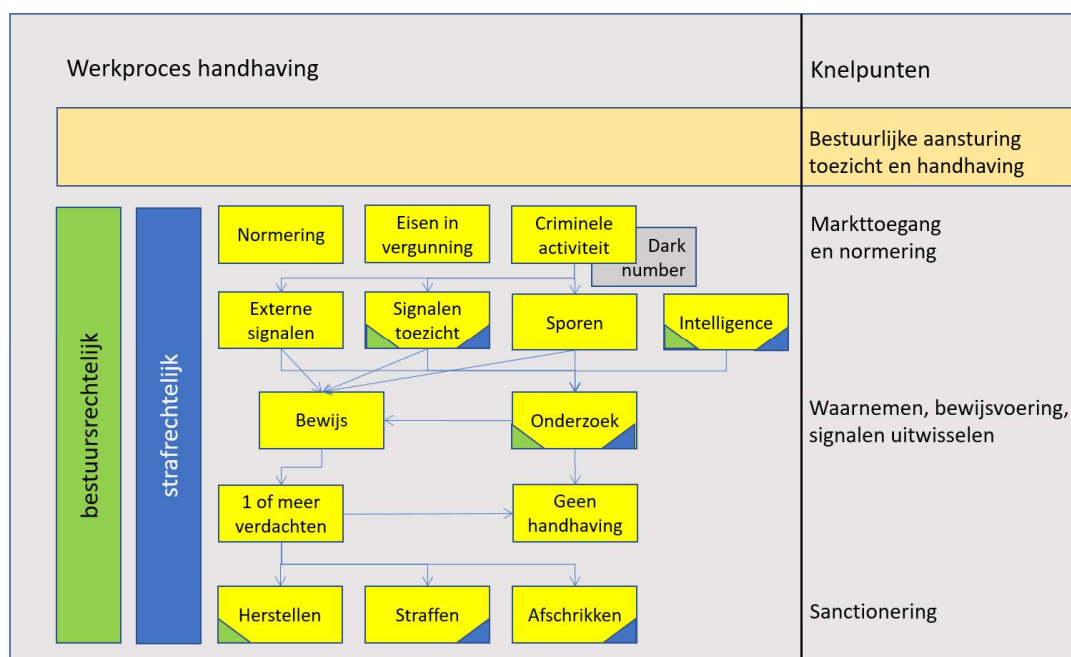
Werkproces handhaving

Knelpunten

Bestuurlijke aansturing toezicht en handhaving

bestuursrechtelijk

strafrechtelijk

Normering

Eisen in vergunning

Criminele activiteit

Dark number

Markttoegang en normering

Externe signalen

Signalen toezicht

Sporen

Intelligence

Bewijs

Onderzoek

Waarnemen, bewijsvoering, signalen uitwisselen

1 of meer verdachten

Geen handhaving

Herstellen

Straffen

Afschrikken

Sanctionering